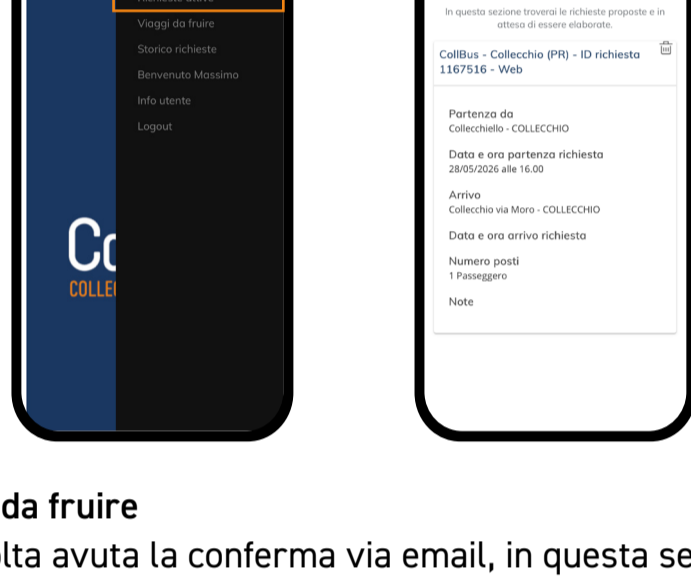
Viaggi da fruire
Storico richieste
Benvenuto Massimo
Info utente
Logout

Co
COLLE

In questa sezione troverai le richieste proposte e in attesa di essere elaborate.

CollBus - Collecchio (PR) - ID richiesta 1167516 - Web

Partenza da
Collecchiello - COLLECCHIO

Data e ora partenza richiesta
28/05/2026 alle 16.00

Arrivo
Collecchio via Moro - COLLECCHIO

Data e ora arrivo richiesta

Numero posti
1 Passeggero

Note

da fruire

lta avuta la conferma via email, in questa se